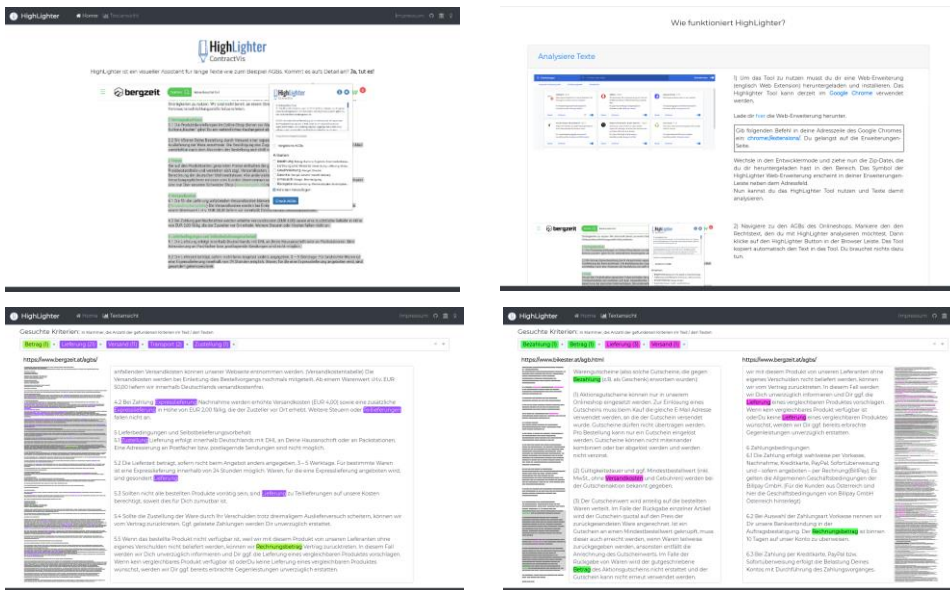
HighLighter  Home  Textansicht  Impressum

HighLighter
ContractVis

HighLighter ist ein visueller Assistent für lange Texte wie zum Beispiel AGBs. Kommt es aufs Detail an? Ja, tut es!

bergzeit

Wie funktioniert HighLighter?

Analysiere Texte

1) Um das Tool zu nutzen musst du dir eine Web-Erweiterung (englisch Web Extension) herunterladen und installieren. Das Highlighter Tool kann derzeit im Google Chrome verwendet werden.

Lade dir hier die Web-Erweiterung herunter.

Gib folgenden Befehl in deine Adresszeile des Google Chromes ein: chrome://extensions/. Du gelangst auf die Erweiterungen-Seite.

Wechsle in den Entwicklermode und ziehe nun die Zip-Datei, die du dir heruntergeladen hast in den Bereich. Das Symbol der HighLighter Web-Erweiterung erscheint in deiner Erweiterungen-Leiste neben der Adressfeld.
Nun kannst du das HighLighter Tool nutzen und Texte damit analysieren.

2) Navigiere zu den AGBs des Onlineshops, Markiere den den Rechtstext, den du mit HighLighter analysieren möchtest. Dann klicke auf den HighLighter Button in der Browser Leiste. Das Tool kopiert automatisch den Text in das Tool. Du brauchst nichts dazu tun.

HighLighter  Home  Textansicht  Impressum

Gesuchte Kriterien: In Klammer, die Anzahl der gefundenen Kriterien im Text / den Texten

Betrag (1) ×  Lieferung (22) ×  Versand (7) ×  Transport (2) ×  Zustellung (1) ×

https://www.bergzeit.at/agbs/

anfallenden Versandkosten können unserer Webseite entnommen werden. (Versandkostentabelle) Die Versandkosten werden bei Eröffnung des Bestellvorgangs nochmals mitgeteilt. Ab einem Warenwert von EUR 50,00 liefern wir innerhalb Deutschlands versandkostenfrei.

4.2 Bei Zahlung Expresslieferung Nachnahme werden erhöhte Versandkosten (EUR 4,00) sowie eine zusätzliche Expresslieferung in Höhe von EUR 2,00 fällig, die der Zusteller vor Ort erhebt. Weitere Steuern oder Teillieferungen fallen nicht an.

5 Lieferbedingungen und Selbstbelieferungsvorbehalt
5.1 Lieferung Lieferung erfolgt innerhalb Deutschlands mit DHL an Deine Hausanschrift oder an Packstationen. Eine Adressierung an Postfächer bzw. postlagernde Sendungen sind nicht möglich.

5.2 Die Lieferzeit beträgt, sofern nicht beim Angebot anders angegeben, 3 – 5 Werktage. Für bestimmte Waren ist eine Expresslieferung innerhalb von 24 Stunden möglich. Waren, für die eine Expresslieferung angeboten wird, sind gesondert Lieferung.

5.3 Sollten nicht alle bestellten Produkte vorrätig sein, sind Lieferung zu Teillieferungen auf unsere Kosten berechtigt, soweit dies für Dich zumutbar ist.

5.5 Wenn das bestellte Produkt nicht verfügbar ist, weil wir mit diesem Produkt von unserem Lieferanten ohne eigenes Verschulden nicht beliefert werden, können wir Rechnungsbetrag Vertrag zurücktreten. In diesem Fall werden wir Dich unverzüglich informieren und Dir ggf. die Lieferung eines vergleichbaren Produktes vorschlagen. Wenn kein vergleichbares Produkt verfügbar ist oderDu keine Lieferung eines vergleichbaren Produktes wünschst, werden wir Dir ggf. bereits erbrachte Gegenleistungen unverzüglich erstatten.

HighLighter  Home  Textansicht  Impressum

Gesuchte Kriterien: In Klammer, die Anzahl der gefundenen Kriterien im Text / den Texten

Bezahlung (5) ×  Betrag (8) ×  Lieferung (5) ×  Versand (1) ×

https://www.bikester.at/agb.html

Warengutscheine (also solche Gutscheine, die gegen Bezahlung (z.B. als Geschenk) erworben wurden)

(1) Aktionsgutscheine können nur in unserem Onlineshop eingelöst werden. Zur Einlösung eines Gutscheins muss beim Kauf die gleiche E-Mail Adresse verwendet werden, an die der Gutschein versendet wurde. Gutscheine dürfen nicht übertragen werden. Pro Bestellung kann nur ein Gutschein eingelöst werden. Gutscheine können nicht miteinander kombiniert oder bar abgelöst werden und werden nicht verzinst.

(2) Gültigkeitsdauer und ggf. Mindestbestellwert (inkl. MwSt., ohne Versandkosten und Gebühren) werden bei der Gutscheinaktion bekannt gegeben.

(3) Der Gutscheinswert wird anteilig auf die bestellten Waren verteilt. Im Falle der Rückgabe einzelner Artikel wird der Gutschein quotal auf den Preis der zurückgesendeten Ware angerechnet. Ist ein Gutschein an einen Mindestbestellwert gebunden, muss dieser auch erreicht werden, wenn Waren teilweise zurückgegeben werden, ansonsten entfällt die Anrechnung des Gutscheinwerts. Im Falle der Rückgabe von Waren wird der gutgeschriebene Betrag des Aktionsgutscheins nicht erstattet und der Gutschein kann nicht erneut verwendet werden.

https://www.bergzeit.at/agbs/

wir mit diesem Produkt von unserem Lieferanten ohne eigenes Verschulden nicht beliefert werden, können wir vom Vertrag zurücktreten. In diesem Fall werden wir Dich unverzüglich informieren und Dir ggf. die Lieferung eines vergleichbaren Produktes vorschlagen. Wenn kein vergleichbares Produkt verfügbar ist oderDu keine Lieferung eines vergleichbaren Produktes wünschst, werden wir Dir ggf. bereits erbrachte Gegenleistungen unverzüglich erstatten.

6 Zahlungsbedingungen
6.1 Die Zahlung erfolgt wahlweise per Vorkasse, Nachnahme, Kreditkarte, PayPal, Sofortüberweisung und - sofern angeboten - per Rechnung(BillPay). Es gelten die Allgemeinen Geschäftsbedingungen der Billpay GmbH. (Für die Kunden aus Österreich sind hier die Geschäftsbedingungen von Billpay GmbH Österreich hinterlegt).

6.2 Bei Auswahl der Zahlungsart Vorkasse nennen wir Dir unsere Bankverbindung in der Auftragsbestätigung. Der Rechnungsbetrag ist binnen 10 Tagen auf unser Konto zu überweisen.

6.3 Bei Zahlung per Kreditkarte, PayPal bzw. Sofortüberweisung erfolgt die Belastung Deines Kontos mit Durchführung des Zahlungsvorgangs.